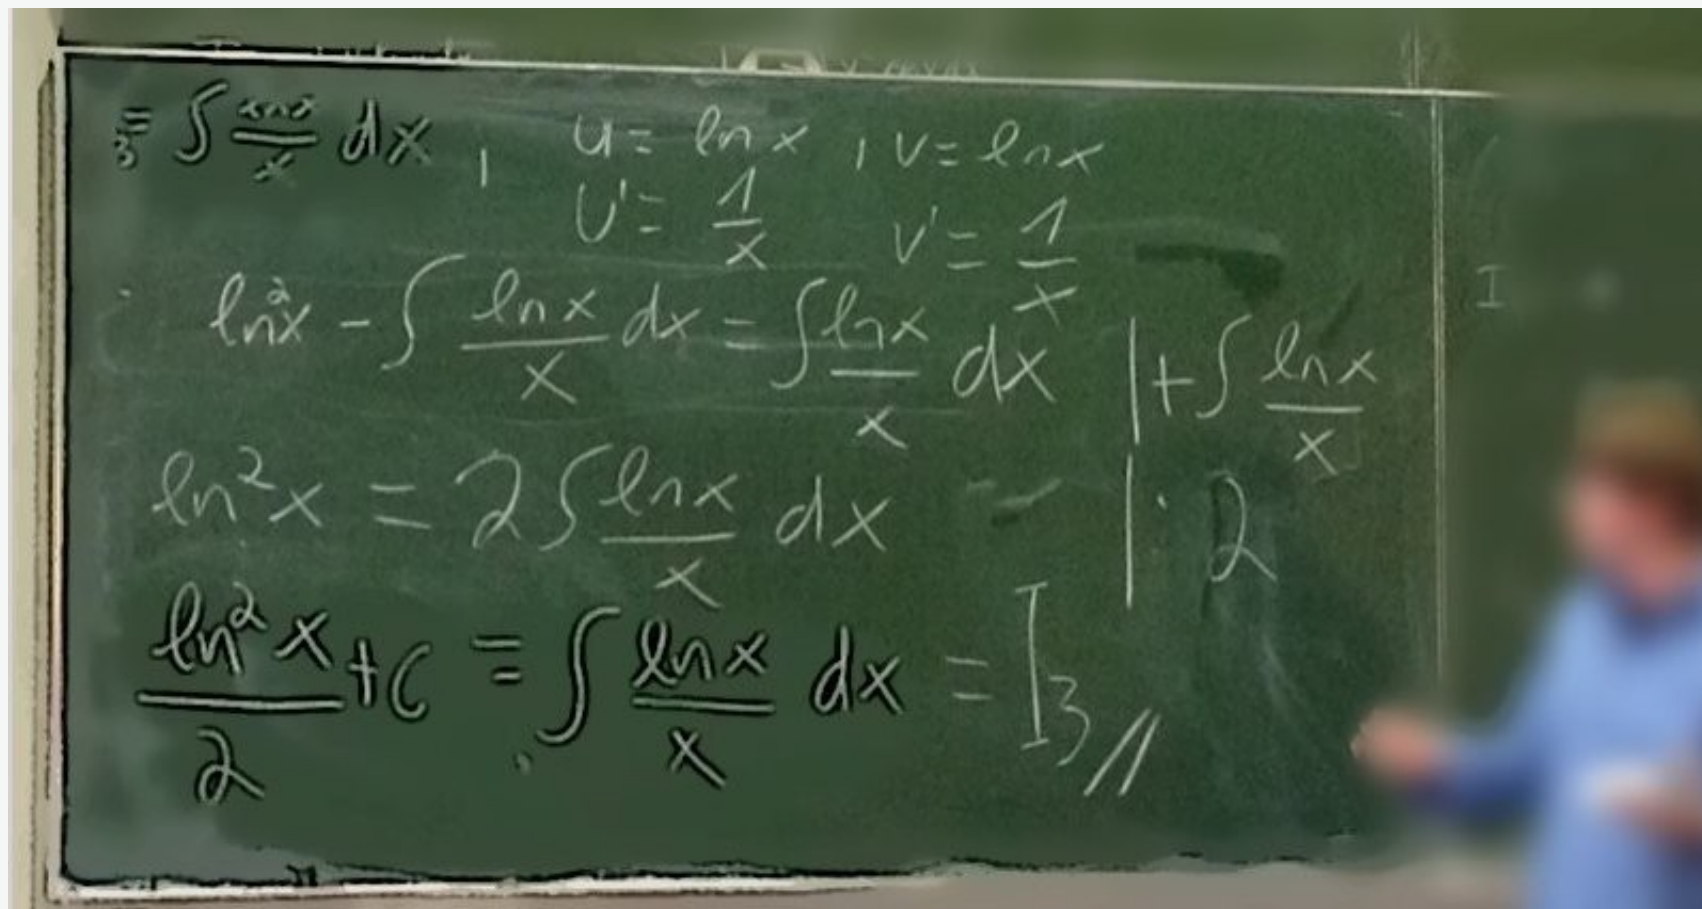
$_3 = \int \frac{\ln x}{x} dx$ , $u = \ln x$ , $v = \ln x$

$u' = \frac{1}{x}$ $v' = \frac{1}{x}$

$\ln^2 x - \int \frac{\ln x}{x} dx = \int \frac{\ln x}{x} dx$ $| + \int \frac{\ln x}{x}$

$\ln^2 x = 2 \int \frac{\ln x}{x} dx$ $| : 2$

$\frac{\ln^2 x}{2} + C = \int \frac{\ln x}{x} dx = I_3 //$

I